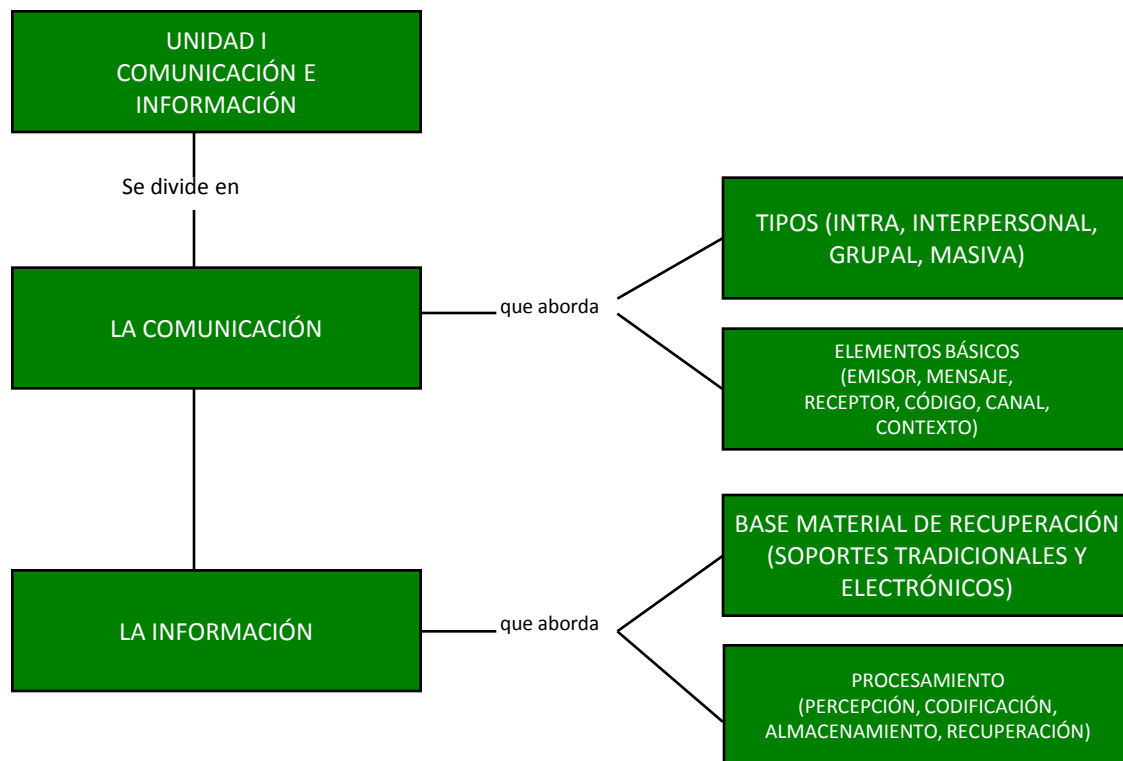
UNIDAD I
COMUNICACIÓN E INFORMACIÓN

Se divide en

LA COMUNICACIÓN

que aborda

TIPOS (INTRA, INTERPERSONAL, GRUPAL, MASIVA)

ELEMENTOS BÁSICOS (EMISOR, MENSAJE, RECEPTOR, CÓDIGO, CANAL, CONTEXTO)

LA INFORMACIÓN

que aborda

BASE MATERIAL DE RECUPERACIÓN (SOPORTES TRADICIONALES Y ELECTRÓNICOS)

PROCESAMIENTO (PERCEPCIÓN, CODIFICACIÓN, ALMACENAMIENTO, RECUPERACIÓN)